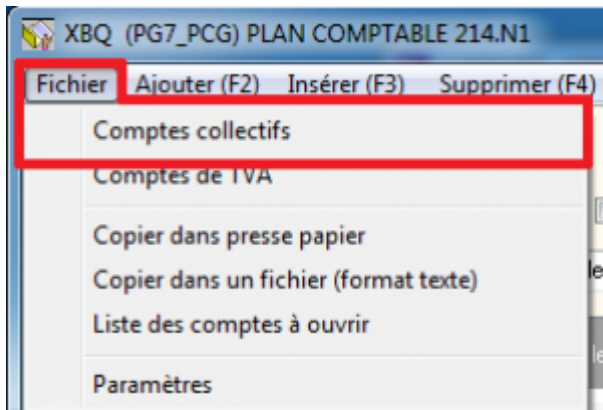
XBQ (PG7_PCG) PLAN COMPTABLE 214.N1

Fichier Ajouter (F2) Insérer (F3) Supprimer (F4)

Comptes collectifs

Comptes de TVA

Copier dans presse papier

Copier dans un fichier (format texte)

Liste des comptes à ouvrir

Paramètres